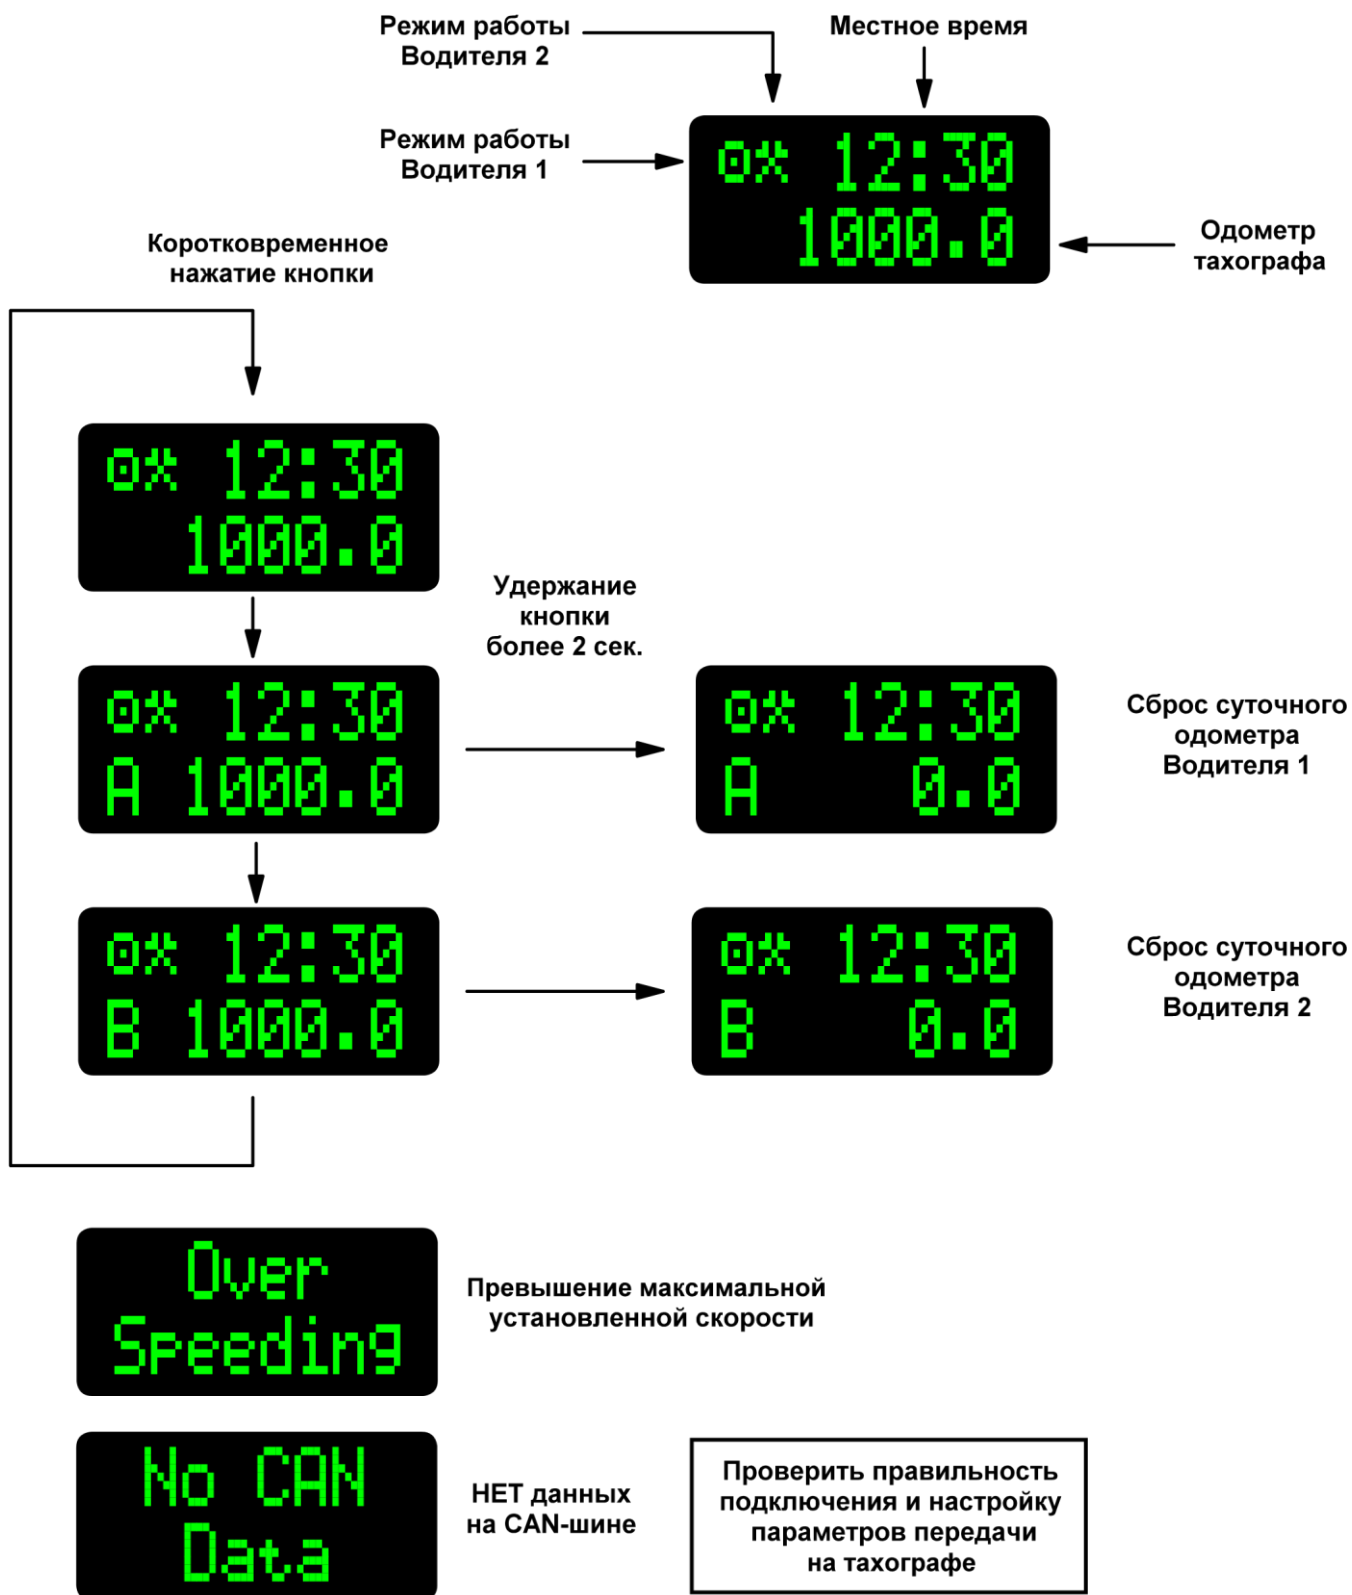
Режим работы Водителя 2

Местное время

Режим работы Водителя 1

⊙☼ 12:30
1000.0

Одометр тахографа

Коротковременное нажатие кнопки

⊙☼ 12:30
1000.0

Удержание кнопки более 2 сек.

⊙☼ 12:30
A 1000.0

⊙☼ 12:30
A 0.0

Сброс суточного одометра Водителя 1

⊙☼ 12:30
B 1000.0

⊙☼ 12:30
B 0.0

Сброс суточного одометра Водителя 2

Over
Speeding

Превышение максимальной установленной скорости

No CAN
Data

НЕТ данных на CAN-шине

Проверить правильность подключения и настройку параметров передачи на тахографе